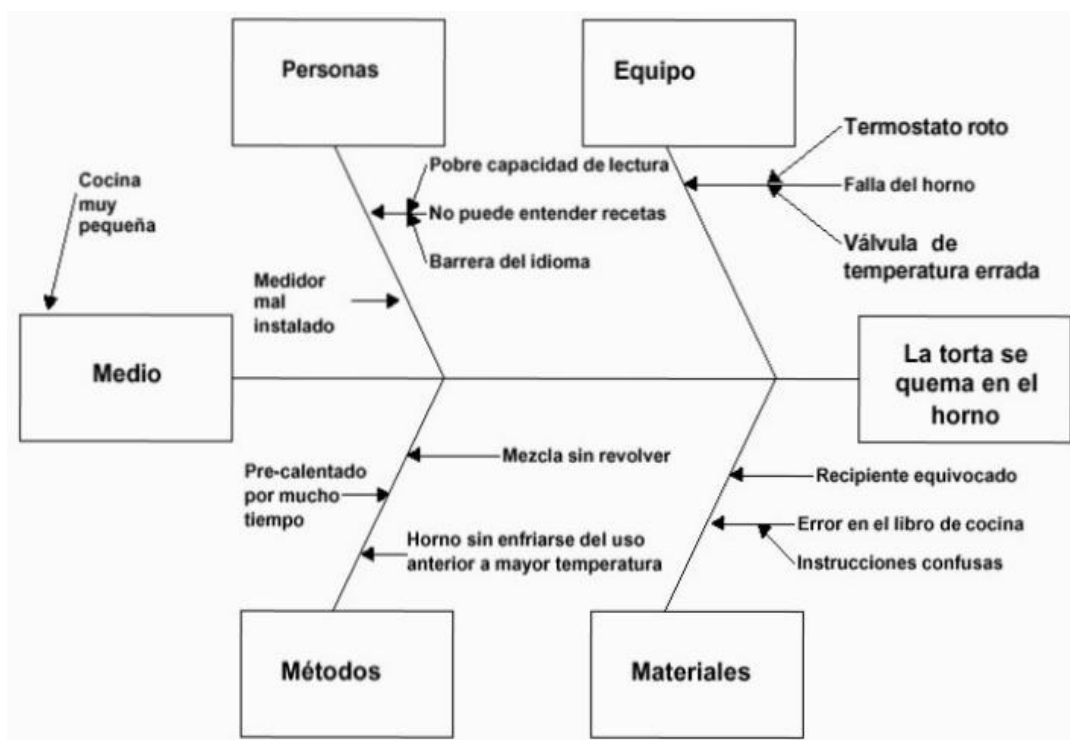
Personas

Equipo

Termostato roto

Pobre capacidad de lectura

Falla del horno

Cocina muy pequeña

No puede entender recetas

Barrera del idioma

Válvula de temperatura errada

Medidor mal instalado

Medio

La torta se quema en el horno

Mezcla sin revolver

Pre-calentado por mucho tiempo

Recipiente equivocado

Error en el libro de cocina

Horno sin enfriarse del uso anterior a mayor temperatura

Instrucciones confusas

Métodos

Materiales